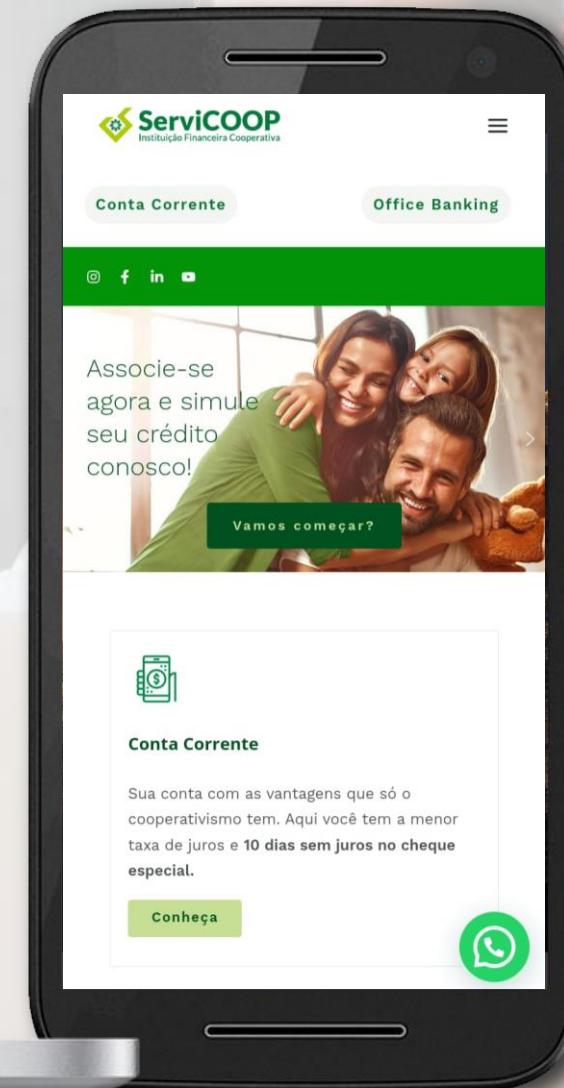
ServiCOOP
Instituição Financeira Cooperativa

Conta Corrente

Office Banking

Associe-se agora e simule seu crédito conosco!

Vamos começar?

Conta Corrente

Sua conta com as vantagens que só o cooperativismo tem. Aqui você tem a menor taxa de juros e **10 dias sem juros no cheque especial.**

Conheça